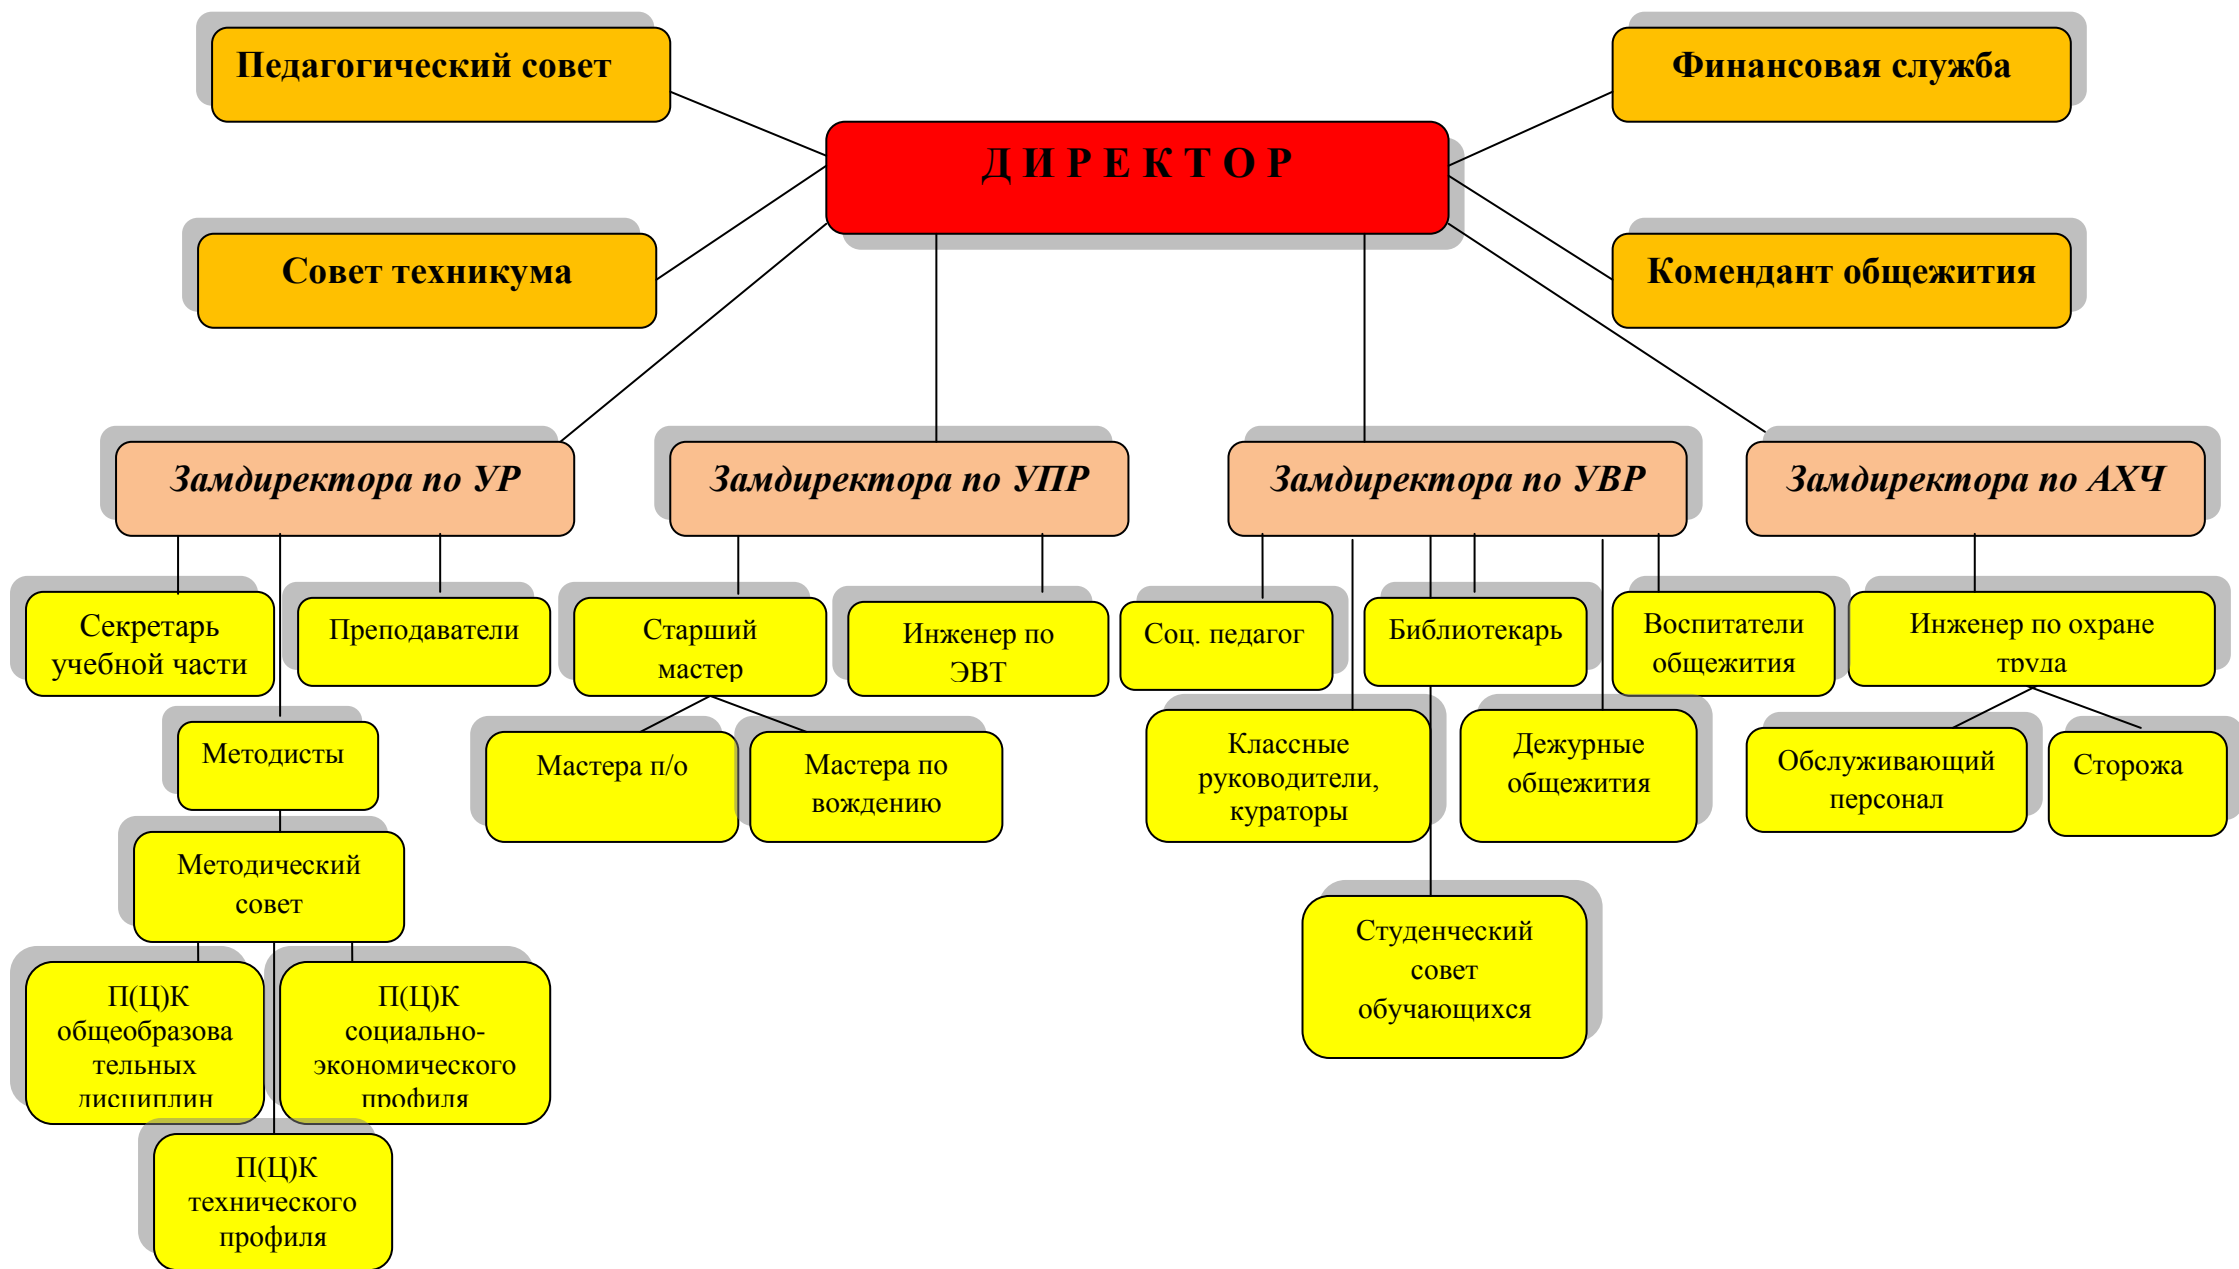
Педагогический совет

Финансовая служба

Д И Р Е К Т О Р

Совет техникума

Комендант общежития

Замдиректора по УР

Замдиректора по УПР

Замдиректора по УВР

Замдиректора по АХЧ

Секретарь учебной части

Преподаватели

Старший мастер

Инженер по ЭВТ

Соц. педагог

Библиотекарь

Воспитатели общежития

Инженер по охране труда

Методисты

Мастера п/о

Мастера по вождению

Классные руководители, кураторы

Дежурные общежития

Обслуживающий персонал

Сторожа

Методический совет

Студенческий совет обучающихся

П(Ц)К общеобразовательных дисциплин

П(Ц)К социально-экономического профиля

П(Ц)К технического профиля